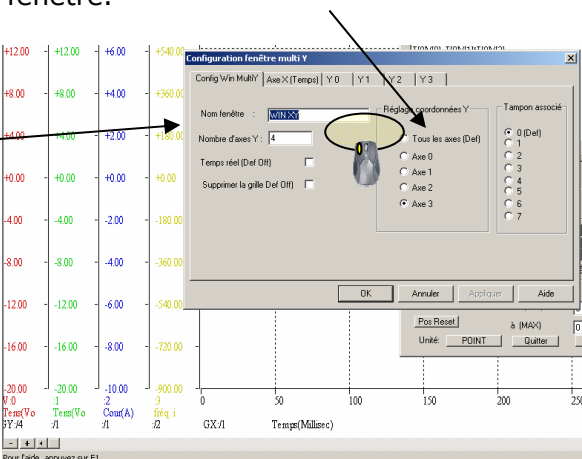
fenêtre.

+12.00 +12.00 +6.00 +540.00
+8.00 +8.00 +4.00 +360.00
+4.00 +4.00 +2.00 +180.00
+0.00 +0.00 +0.00 +0.00
-4.00 -4.00 -2.00 -180.00
-8.00 -8.00 -4.00 -360.00
-12.00 -12.00 -6.00 -540.00
-16.00 -16.00 -8.00 -720.00
-20.00 -20.00 -10.00 -900.00

Configuration fenêtre multi Y

Config Win MultiY | Axe X (Temps) | Y 0 | Y 1 | Y 2 | Y 3

Nom fenêtre : WIN XY
Nombre d'axes Y : 4
Temps réel (Def Off)
Supprimer la grille Def Off)

Réglage coordonnées Y
Tous les axes (Def)
Axe 0
Axe 1
Axe 2
Axe 3

Tampon associé
0 (Def)
1
2
3
4
5
6
7

OK | Annuler | Appliquer | Aide

Pos Reset
à (MAX)
Unité: POINT | Quitter

:0 Tens(Vo GY:/4
:1 Tens(Vo /1
:2 Cour(A) /1
:3 fréq. i /2

0 50 100 150 200 250
GX:/1 Temps(Millisec)

Pour l'aide, appuyez sur F1